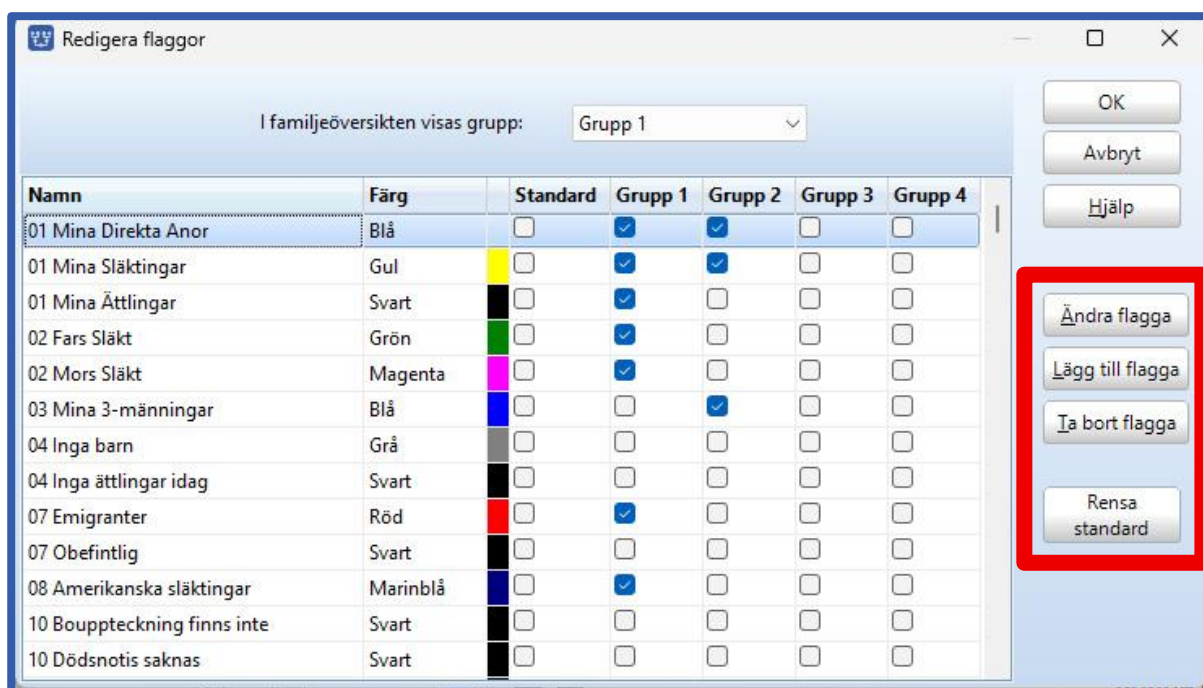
Redigera flaggor

I familjeöversikten visas grupp: Grupp 1

| Namn | Färg | | Standard | Grupp 1 | Grupp 2 | Grupp 3 | Grupp 4 |
|---|---|---|---|---|---|---|---|
| 01 Mina Direkta Anor | Blå | | ☐ | ☑ | ☑ | ☐ | ☐ |
| 01 Mina Släktingar | Gul | | ☐ | ☑ | ☑ | ☐ | ☐ |
| 01 Mina Ättlingar | Svart | | ☐ | ☑ | ☐ | ☐ | ☐ |
| 02 Fars Släkt | Grön | | ☐ | ☑ | ☐ | ☐ | ☐ |
| 02 Mors Släkt | Magenta | | ☐ | ☑ | ☐ | ☐ | ☐ |
| 03 Mina 3-männingar | Blå | | ☐ | ☐ | ☑ | ☐ | ☐ |
| 04 Inga barn | Grå | | ☐ | ☐ | ☐ | ☐ | ☐ |
| 04 Inga ättlingar idag | Svart | | ☐ | ☐ | ☐ | ☐ | ☐ |
| 07 Emigranter | Röd | | ☐ | ☑ | ☐ | ☐ | ☐ |
| 07 Obefintlig | Svart | | ☐ | ☐ | ☐ | ☐ | ☐ |
| 08 Amerikanska släktingar | Marinblå | | ☐ | ☑ | ☐ | ☐ | ☐ |
| 10 Bouppteckning finns inte | Svart | | ☐ | ☐ | ☐ | ☐ | ☐ |
| 10 Dödsnotis saknas | Svart | | ☐ | ☐ | ☐ | ☐ | ☐ |

OK
Avbryt
Hjälp
Ändra flagga
Lägg till flagga
Ta bort flagga
Rensa standard